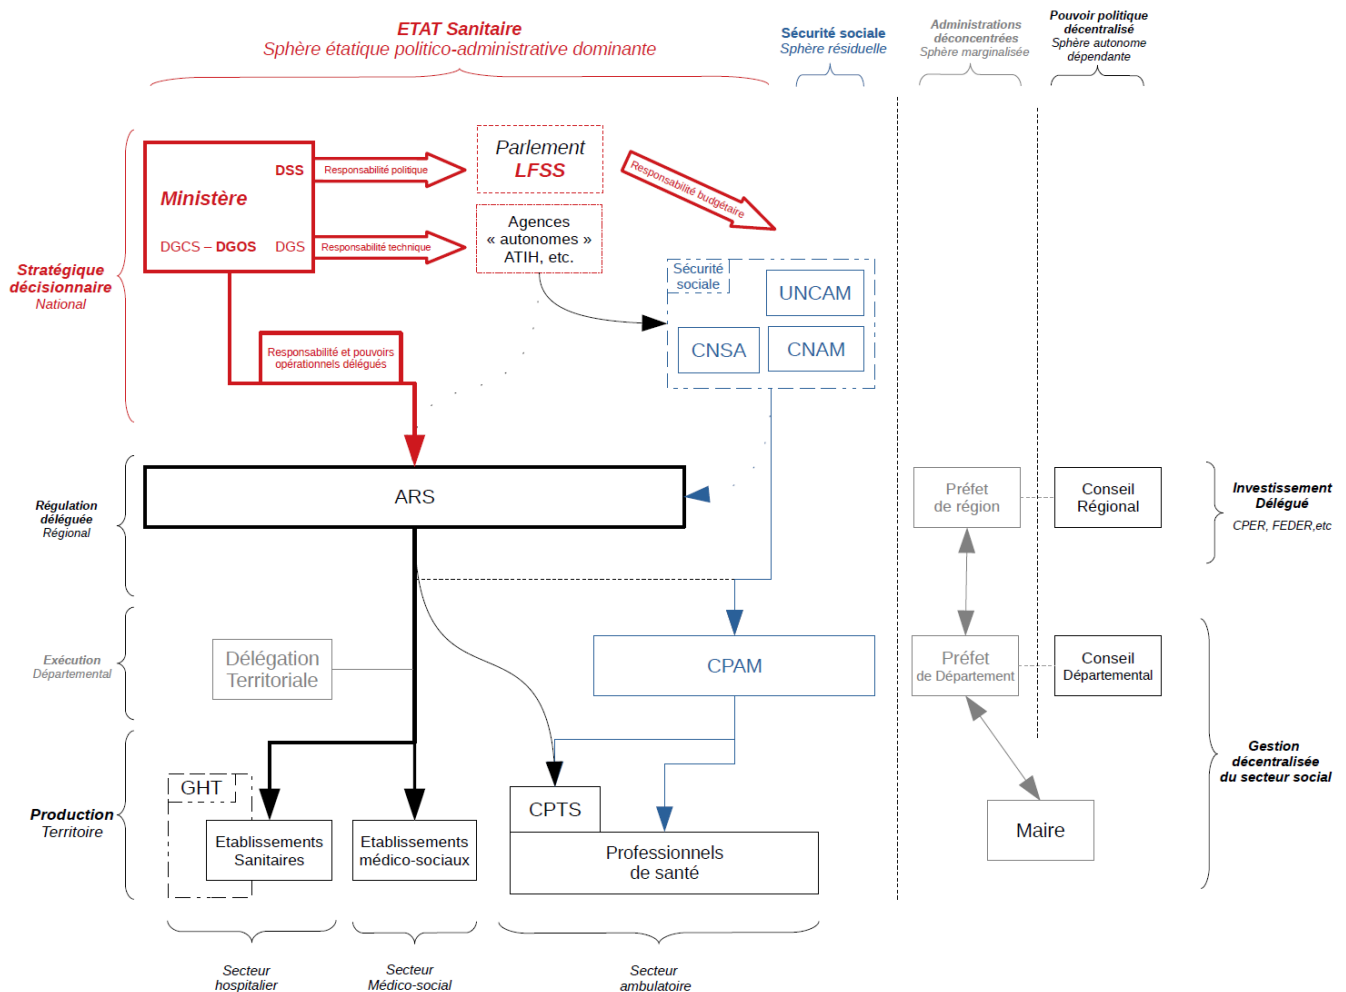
ETAT Sanitaire
Sphère étatique politico-administrative dominante

Sécurité sociale
Sphère résiduelle

Administrations déconcentrées
Sphère marginalisée

Pouvoir politique décentralisé
Sphère autonome dépendante

Stratégique décisionnaire
National

Ministère
DSS
DGCS – DGOS
DGS

Responsabilité politique
Responsabilité technique

Parlement
LFSS

Agences « autonomes » ATIH, etc.

Responsabilité budgétaire

Sécurité sociale
UNCAM
CNSA
CNAM

Responsabilité et pouvoirs opérationnels délégués

Régulation déléguée
Régional

ARS

Préfet de région
Conseil Régional

Investissement Délégué
CPER, FEDER,etc

Exécution
Départemental

Délégation Territoriale

CPAM

Préfet de Département
Conseil Départemental

Gestion décentralisée du secteur social

Production
Territoire

GHT
Etablissements Sanitaires
Etablissements médico-sociaux
CPTS
Professionnels de santé
Maire

Secteur hospitalier
Secteur Médico-social
Secteur ambulatoire